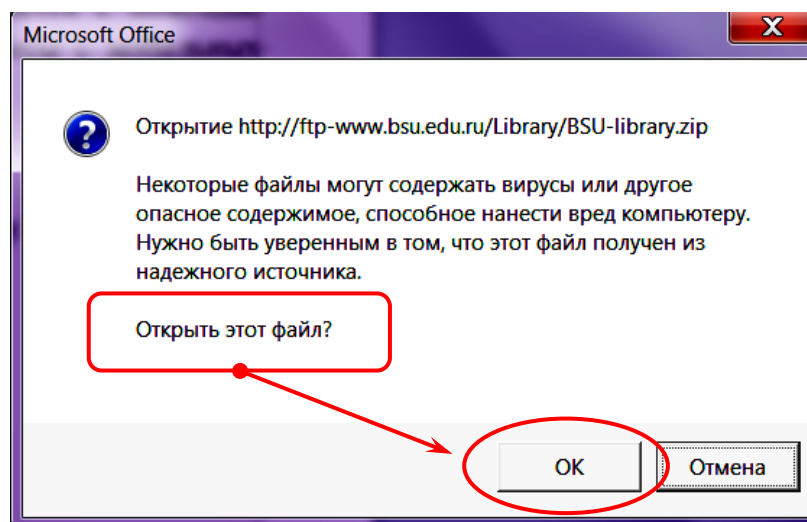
Microsoft Office

Открытие http://ftp-www.bsu.edu.ru/Library/BSU-library.zip

Некоторые файлы могут содержать вирусы или другое опасное содержимое, способное нанести вред компьютеру. Нужно быть уверенным в том, что этот файл получен из надежного источника.

Открыть этот файл?

OK

Отмена